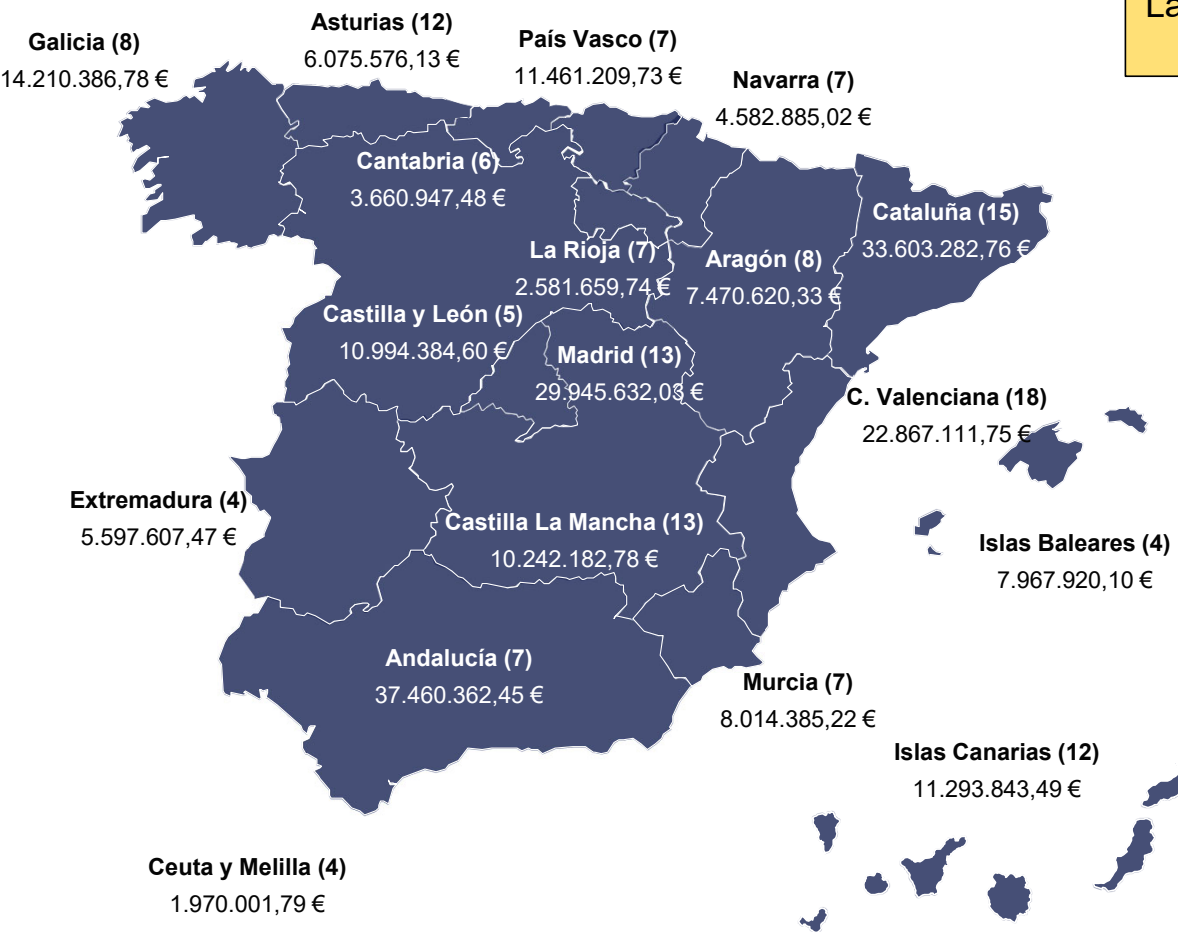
La

Galicia (8)
14.210.386,78 €

Asturias (12)
6.075.576,13 €

País Vasco (7)
11.461.209,73 €

Navarra (7)
4.582.885,02 €

Cantabria (6)
3.660.947,48 €

Cataluña (15)
33.603.282,76 €

La Rioja (7)
2.581.659,74 €

Aragón (8)
7.470.620,33 €

Castilla y León (5)
10.994.384,60 €

Madrid (13)
29.945.632,03 €

C. Valenciana (18)
22.867.111,75 €

Extremadura (4)
5.597.607,47 €

Castilla La Mancha (13)
10.242.182,78 €

Islas Baleares (4)
7.967.920,10 €

Andalucía (7)
37.460.362,45 €

Murcia (7)
8.014.385,22 €

Islas Canarias (12)
11.293.843,49 €

Ceuta y Melilla (4)
1.970.001,79 €